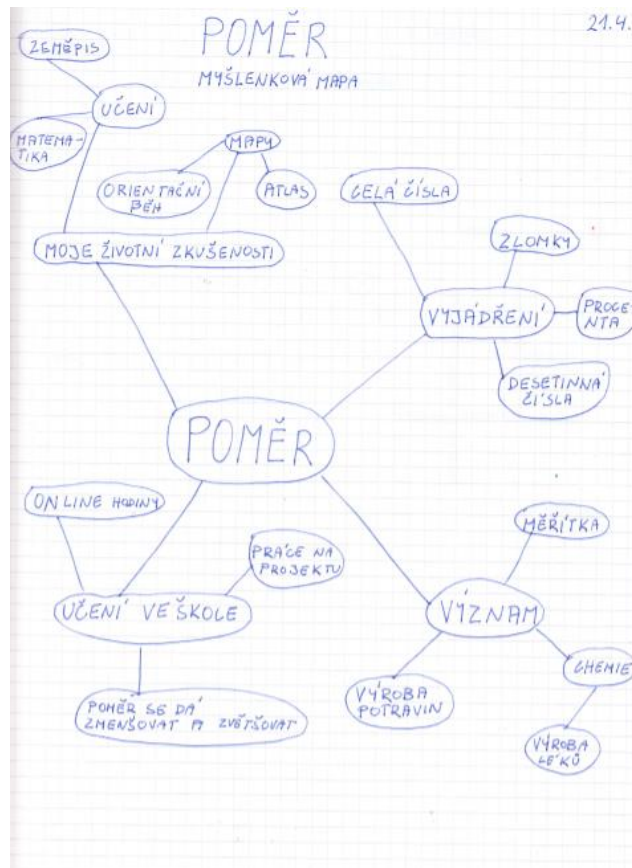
POMĚR

21.4.

MYŠLENKOVÁ MAPA

ZEMĚPIS

UČENÍ

MATEMATIKA

MAPY

ORIENTAČNÍ BĚH

ATLAS

CELÁ ČÍSLA

MOJE ŽIVOTNÍ ZKUŠENOSTI

ZLOMKY

VYJÁDŘENÍ

PROCENTA

DESETINNÁ ČÍSLA

POMĚR

ONLINE HODINY

PRÁCE NA PROJEKTU

MĚŘÍTKO

UČENÍ VE ŠKOLE

VÝZNAM

CHEMIE

VÝROBA POTRAVIN

POMĚR SE DÁ ZMENŠOVAT A ZVĚTŠOVAT

VÝROBA LÉKŮ